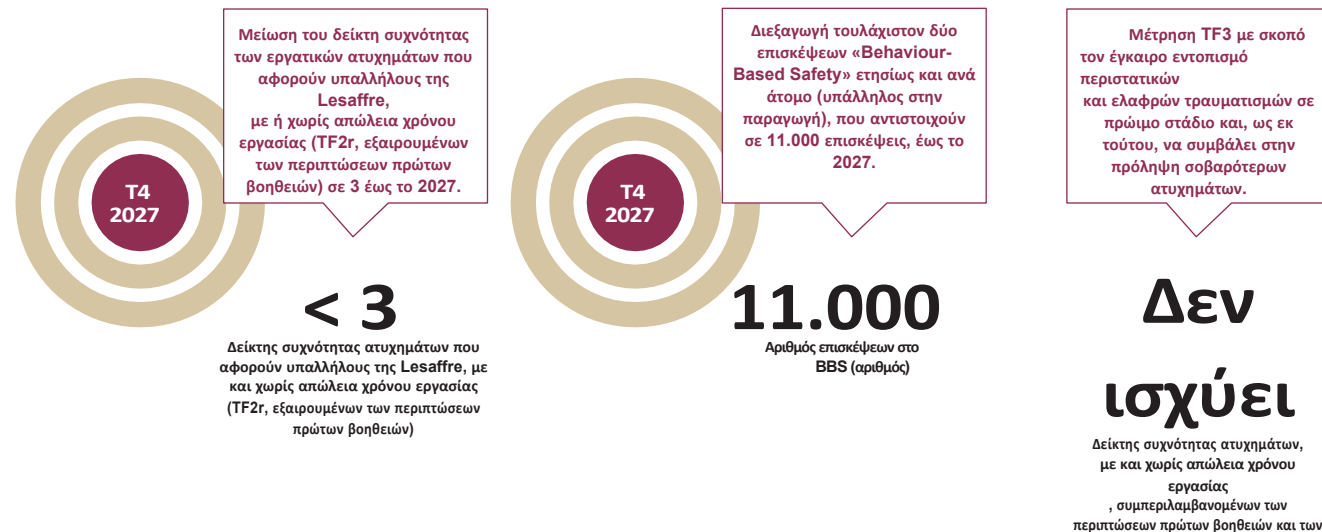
Μείωση του δείκτη συχνότητας των εργατικών ατυχημάτων που αφορούν υπαλλήλους της Lesaffre, με ή χωρίς απώλεια χρόνου εργασίας (TF2r, εξαιρουμένων των περιπτώσεων πρώτων βοηθειών) σε 3 έως το 2027.

T4
2027

< 3

Δείκτης συχνότητας ατυχημάτων που αφορούν υπαλλήλους της Lesaffre, με και χωρίς απώλεια χρόνου εργασίας (TF2r, εξαιρουμένων των περιπτώσεων πρώτων βοηθειών)

Διεξαγωγή τουλάχιστον δύο επισκέψεων «Behaviour-Based Safety» ετησίως και ανά άτομο (υπάλληλος στην παραγωγή), που αντιστοιχούν σε 11.000 επισκέψεις, έως το 2027.

T4
2027

11.000

Αριθμός επισκέψεων στο BBS (αριθμός)

Μέτρηση TF3 με σκοπό τον έγκαιρο εντοπισμό περιστατικών και ελαφρών τραυματισμών σε πρώιμο στάδιο και, ως εκ τούτου, να συμβάλει στην πρόληψη σοβαρότερων ατυχημάτων.

Δεν ισχύει

Δείκτης συχνότητας ατυχημάτων, με και χωρίς απώλεια χρόνου εργασίας , συμπεριλαμβανομένων των περιπτώσεων πρώτων βοηθειών και των